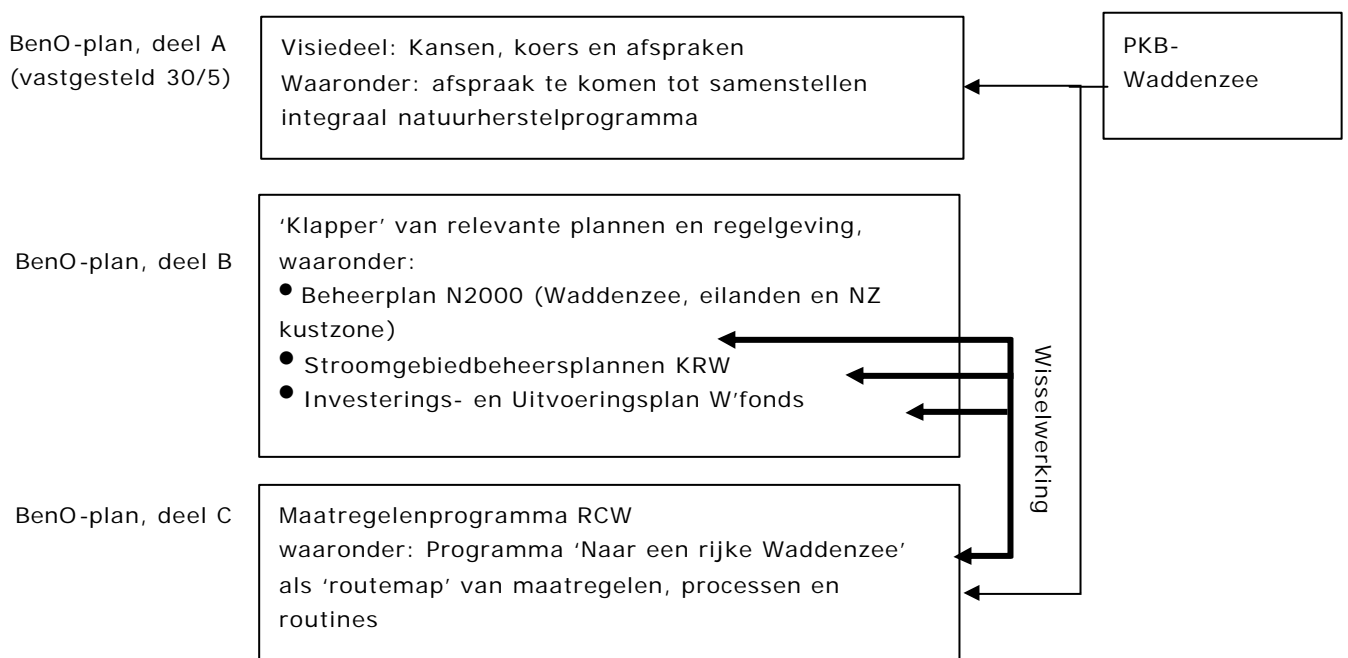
BenO-plan, deel A (vastgesteld 30/5)

Visiedeel: Kansen, koers en afspraken
Waaronder: afspraak te komen tot samenstellen integraal natuurherstelprogramma

PKB-Waddenzee

BenO-plan, deel B

'Klapper' van relevante plannen en regelgeving, waaronder:
• Beheerplan N2000 (Waddenzee, eilanden en NZ kustzone)
• Stroomgebiedbeheersplannen KRW
• Investerings- en Uitvoeringsplan W'fonds

Wisselwerking

BenO-plan, deel C

Maatregelenprogramma RCW
waaronder: Programma 'Naar een rijke Waddenzee' als 'routemap' van maatregelen, processen en routines